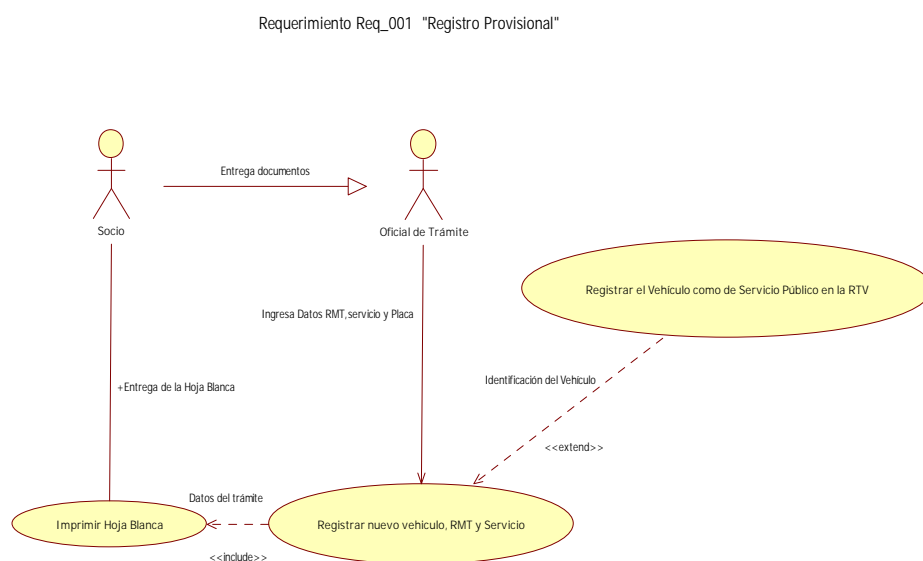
Requerimiento Req_001 "Registro Provisional"

Socio

Entrega documentos

Oficial de Trámite

Registrar el Vehiculo como de Servicio Público en la RTV

Ingresa Datos RMT,servicio y Placa

+Entrega de la Hoja Blanca

Identificación del Vehiculo

<<extend>>

Datos del trámite

Imprimir Hoja Blanca

Registrar nuevo vehiculo, RMT y Servicio

<<include>>